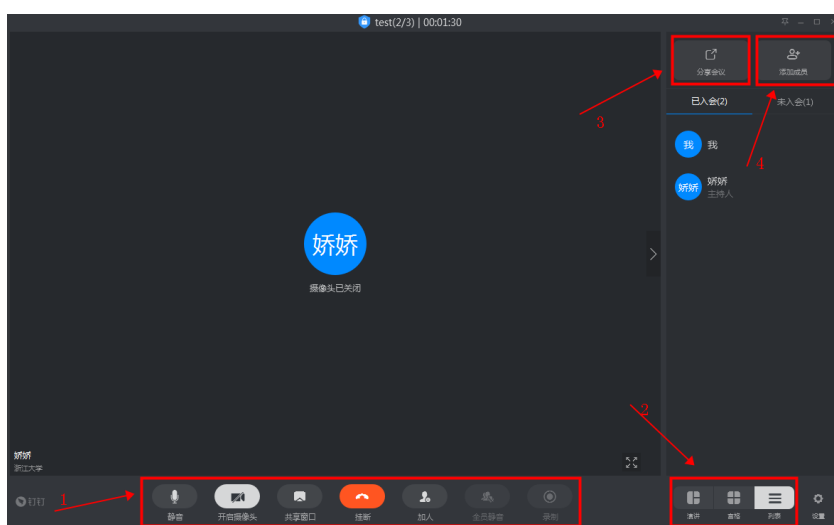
test(2/3) | 00:01:30

分享会议
添加成员
3
已入会(2)
未入会(1)
我 我
4
娇娇 娇娇
主持人

娇娇
摄像头已关闭

娇娇
浙江大学

2

钉钉 1
静音
开启摄像头
共享窗口
挂断
加人
全员静音
录制
演讲
宫格
列表
设置